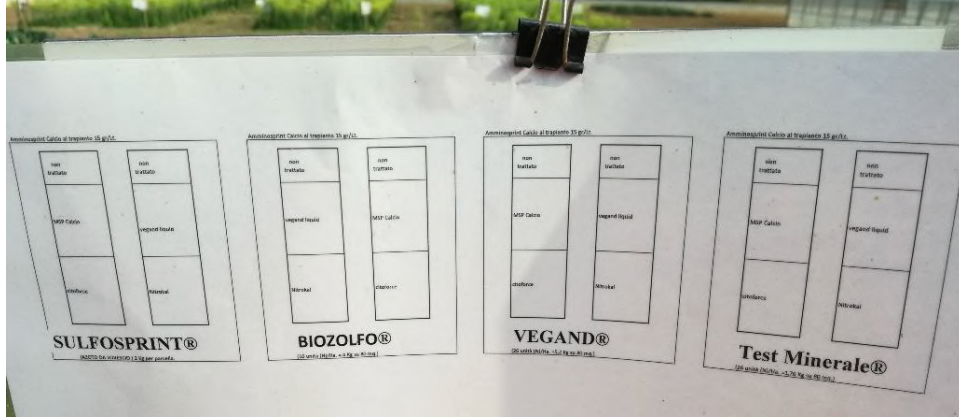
Amminosprint Calcio al trapianto 15 gr/Lt.

non trattato

MSP Calcio

ctoforce

non trattato

vegand liquid

Nitrobal

SULFOSPRINT®

(ADETTO DA MARCHIO) 1,5 kg per parcella

Amminosprint Calcio al trapianto 15 gr/Lt.

non trattato

vegand liquid

Nitrobal

non trattato

MSP Calcio

ctoforce

BIOZOLFO®

(10 unità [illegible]/Ha. = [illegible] kg su 80 mq.)

Amminosprint Calcio al trapianto 15 gr/Lt.

non trattato

MSP Calcio

ctoforce

non trattato

vegand liquid

Nitrobal

VEGAND®

(20 unità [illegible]/Ha. =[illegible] kg su 80 mq.)

Amminosprint Calcio al trapianto 15 gr/Lt.

non trattato

MSP Calcio

ctoforce

non trattato

vegand liquid

Nitrobal

Test Minerale®

(20 unità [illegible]/Ha. =1,76 kg su 80 mq.)